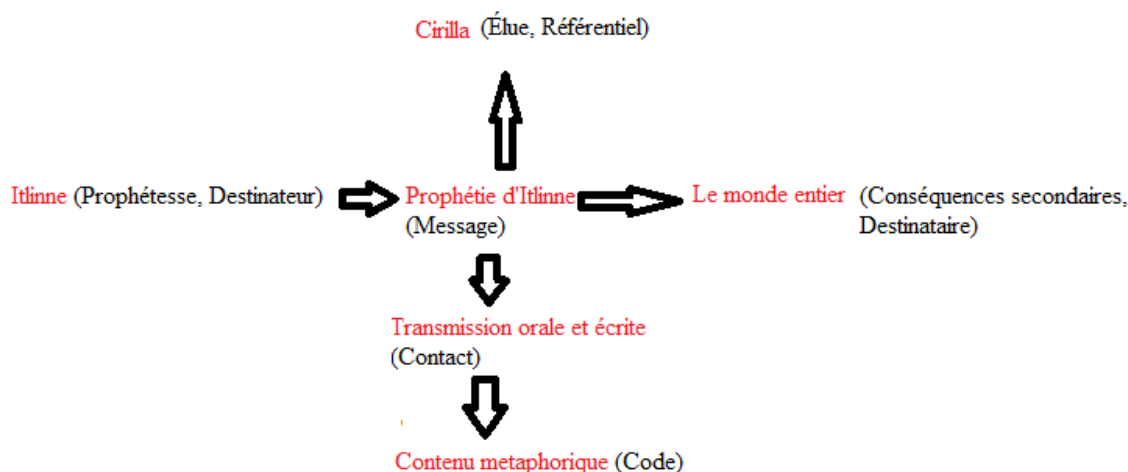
Cirilla (Élue, Référentiel)

Itlinne (Prophétesse, Destinateur)

Prophétie d'Itlinne (Message)

Le monde entier (Conséquences secondaires, Destinataire)

Transmission orale et écrite (Contact)

Contenu metaphorique (Code)